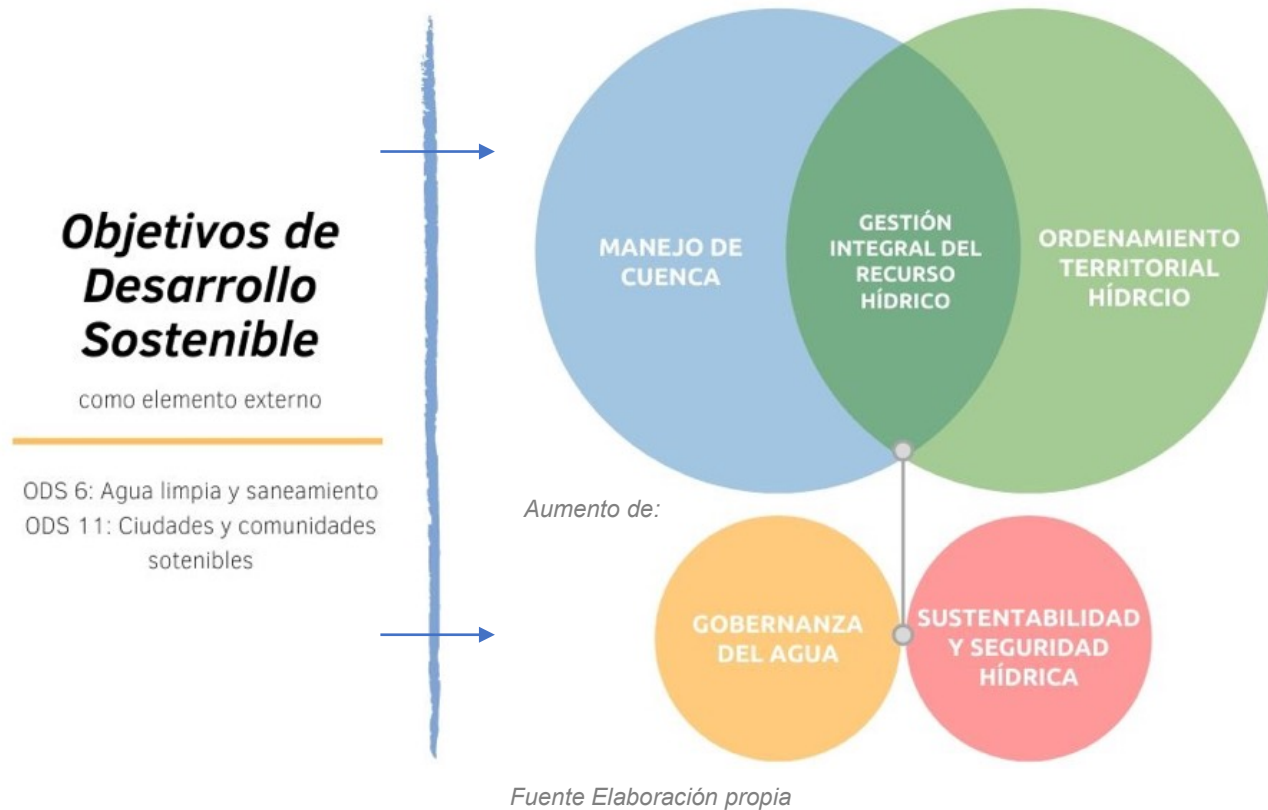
Objetivos de Desarrollo Sostenible

como elemento externo

ODS 6: Agua limpia y saneamiento
ODS 11: Ciudades y comunidades sotenibles

MANEJO DE CUENCA

GESTIÓN INTEGRAL DEL RECURSO HÍDRICO

ORDENAMIENTO TERRITORIAL HÍDRCIO

Aumento de:

GOBERNANZA DEL AGUA

SUSTENTABILIDAD Y SEGURIDAD HÍDRICA

Fuente Elaboración propia